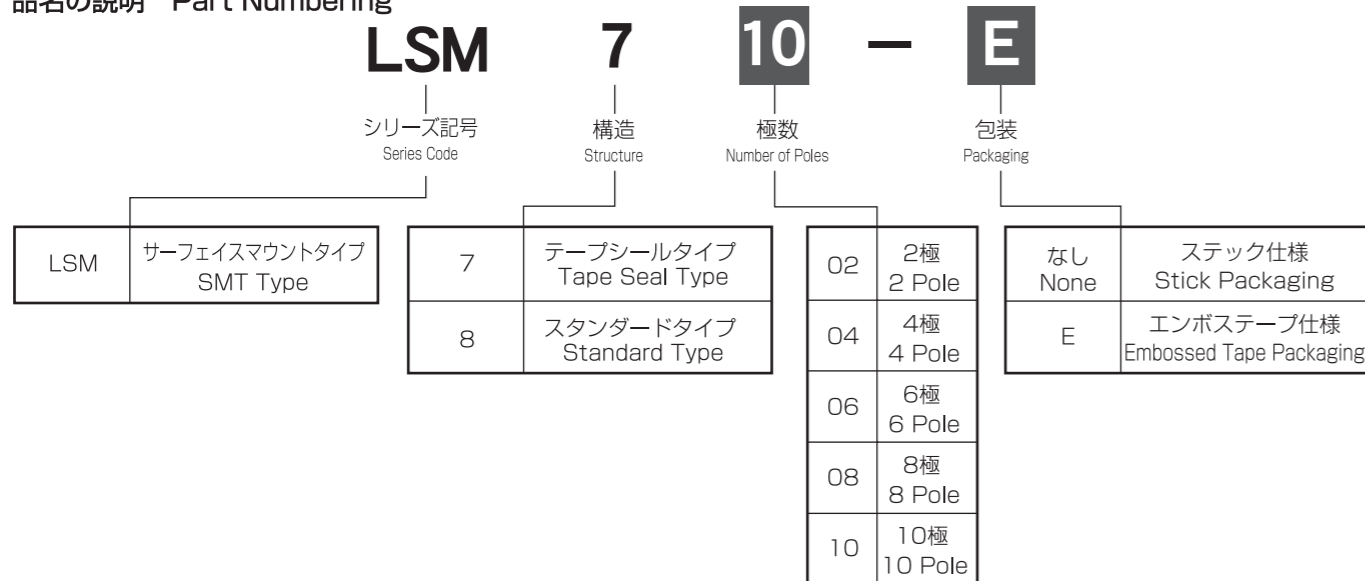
品名の説明 Part Numbering

LSM 7 10 – E

シリーズ記号
Series Code

構造
Structure

極数
Number of Poles

包装
Packaging

| LSM | サーフェイスマウントタイプ SMT Type |
|---|---|

| 7 | テープシールタイプ Tape Seal Type |
|---|---|
| 8 | スタンダードタイプ Standard Type |

| 02 | 2極 2 Pole |
|---|---|
| 04 | 4極 4 Pole |
| 06 | 6極 6 Pole |
| 08 | 8極 8 Pole |
| 10 | 10極 10 Pole |

| なし None | ステック仕様 Stick Packaging |
|---|---|
| E | エンボステープ仕様 Embossed Tape Packaging |